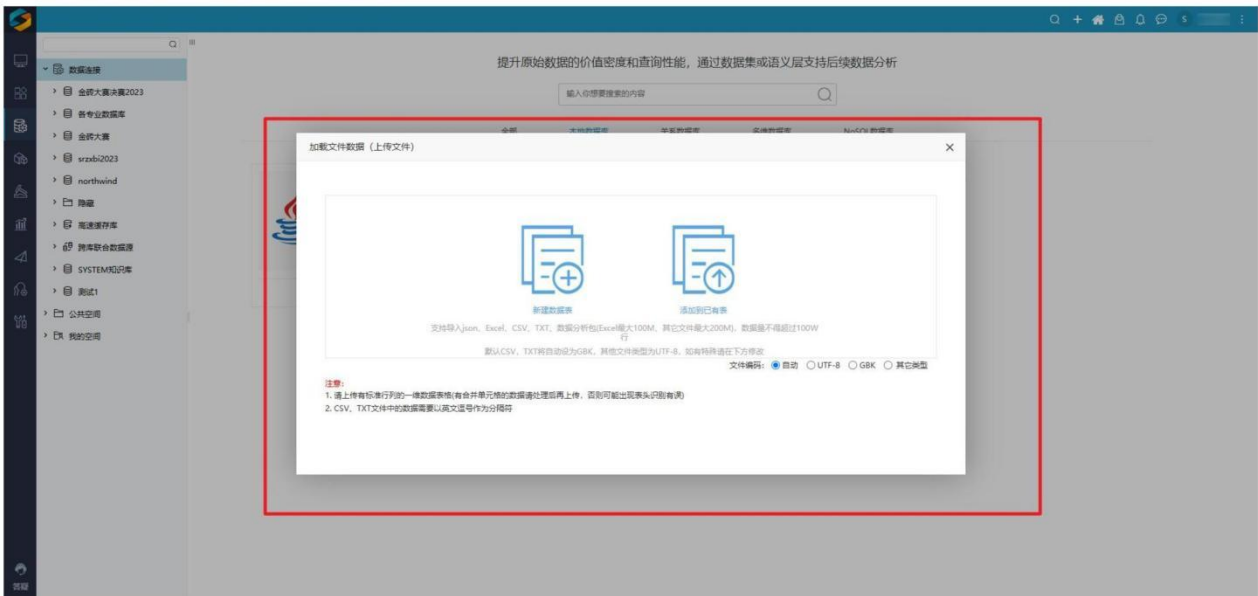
数据连接
金砖大赛决赛2023
各专业数据库
金砖大赛
srzxbi2023
northwind
隐藏
高速缓存库
跨库联合数据源
SYSTEM知识库
测试1
公共空间
我的空间

提升原始数据的价值密度和查询性能，通过数据集或语义层支持后续数据分析

输入你想要搜索的内容

全部 本地数据库 关系数据库 多维数据库 NoSQL数据库

加载文件数据（上传文件）

×

新建数据表

添加到已有表

支持导入json、Excel、CSV、TXT、数据分析包(Excel最大100M，其它文件最大200M)，数据量不得超过100W行

默认CSV、TXT将自动设为GBK，其他文件类型为UTF-8，如有特殊请在下方修改

文件编码： 自动 UTF-8 GBK 其它类型

注意:
1. 请上传有标准行列的一维数据表格(有合并单元格的数据请处理后再上传，否则可能出现表头识别有误)
2. CSV、TXT文件中的数据需要以英文逗号作为分隔符

S

客服